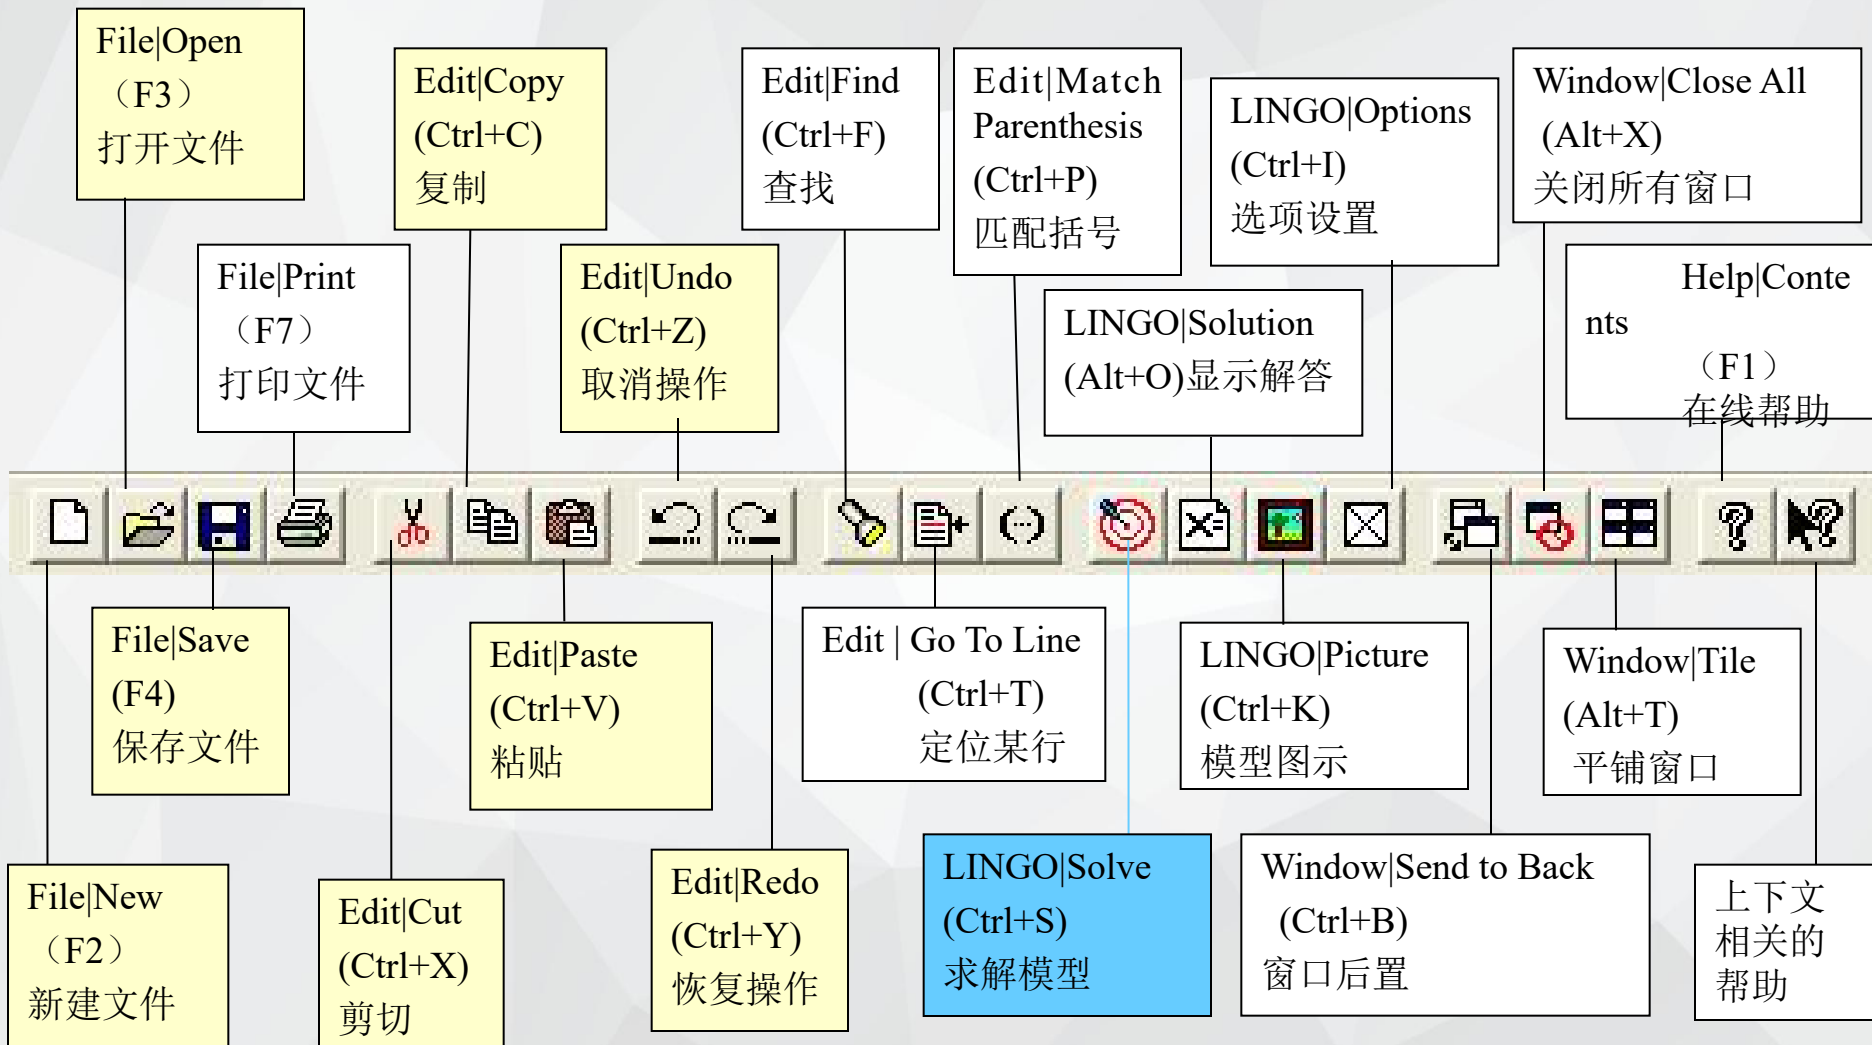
File|Open （F3） 打开文件

Edit|Copy (Ctrl+C) 复制

Edit|Find (Ctrl+F) 查找

Edit|Match Parenthesis (Ctrl+P) 匹配括号

LINGO|Options (Ctrl+I) 选项设置

Window|Close All (Alt+X) 关闭所有窗口

File|Print （F7） 打印文件

Edit|Undo (Ctrl+Z) 取消操作

LINGO|Solution (Alt+O)显示解答

Help|Contents （F1） 在线帮助

File|Save (F4) 保存文件

Edit|Paste (Ctrl+V) 粘贴

Edit | Go To Line (Ctrl+T) 定位某行

LINGO|Picture (Ctrl+K) 模型图示

Window|Tile (Alt+T) 平铺窗口

File|New （F2） 新建文件

Edit|Cut (Ctrl+X) 剪切

Edit|Redo (Ctrl+Y) 恢复操作

LINGO|Solve (Ctrl+S) 求解模型

Window|Send to Back (Ctrl+B) 窗口后置

上下文相关的帮助